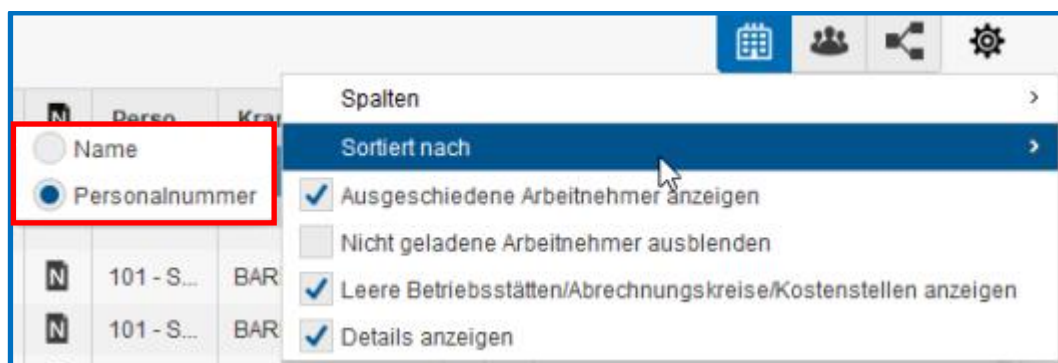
N Perso Kra

Name

Personalnummer

Spalten >

Sortiert nach >

Ausgeschiedene Arbeitnehmer anzeigen

Nicht geladene Arbeitnehmer ausblenden

Leere Betriebsstätten/Abrechnungskreise/Kostenstellen anzeigen

Details anzeigen

N 101 - S... BAR

N 101 - S... BAR